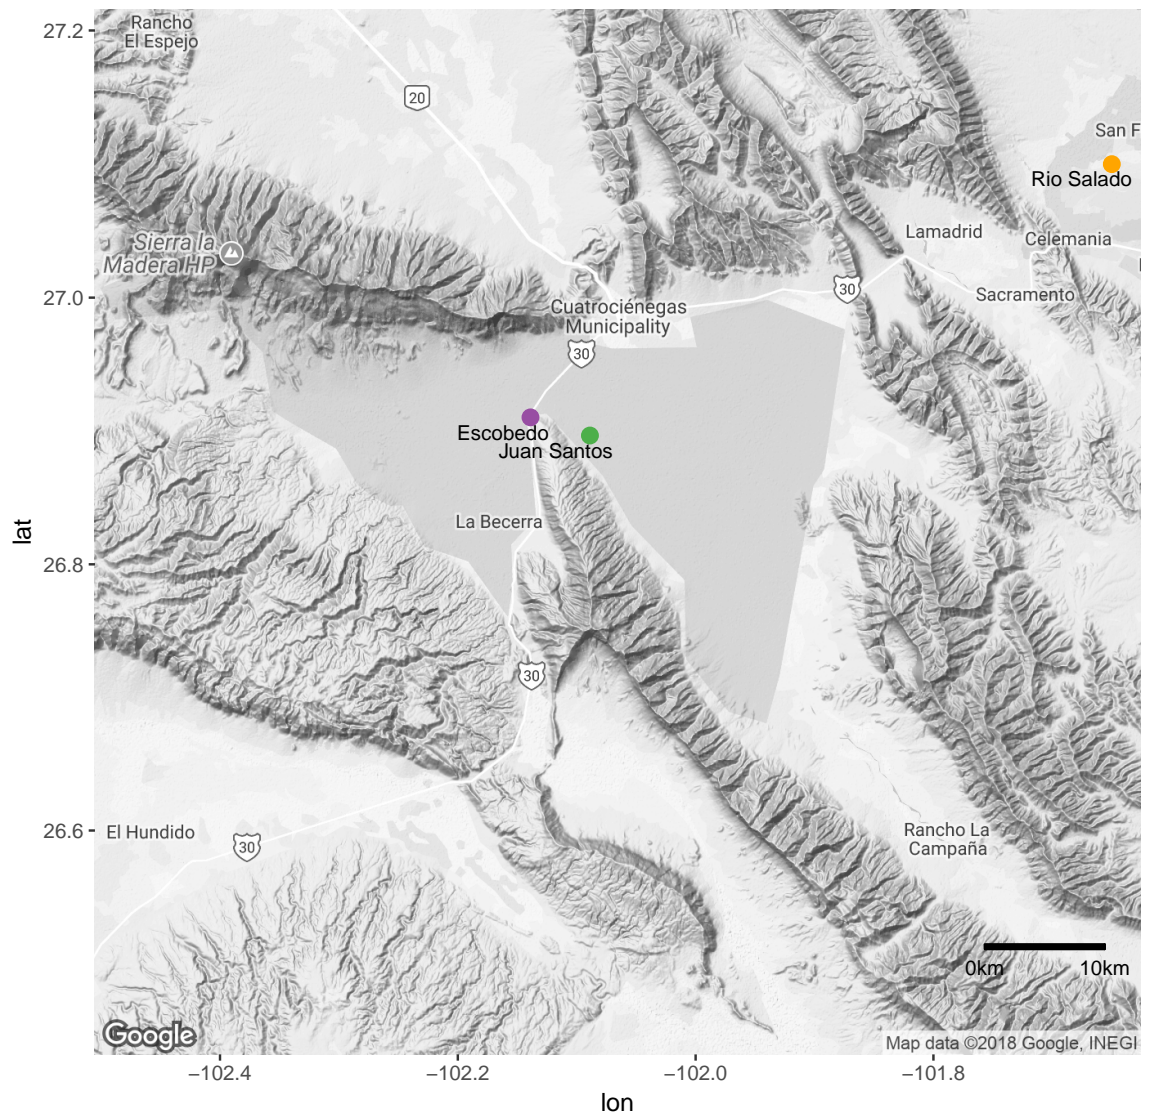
27.2
27.0
26.8
26.6
lat

Rancho El Espejo
20
San F
Rio Salado
Sierra la Madera HP
Lamadrid
Celemania
30
Sacramento
Cuatrociénegas Municipality
30
Escobedo
Juan Santos
La Becerra
30
El Hundido
30
Rancho La Campaña
0km
10km
Google
Map data ©2018 Google, INEGI

−102.4
−102.2
−102.0
−101.8
lon